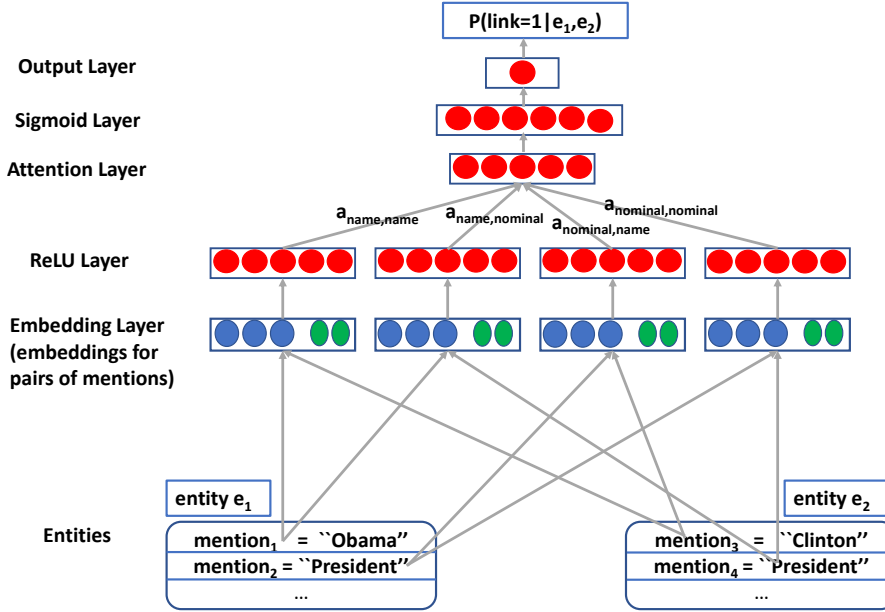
$P(link=1|e_1,e_2)$

Output Layer

Sigmoid Layer

Attention Layer

$a_{name,name}$ $a_{name,nominal}$ $a_{nominal,name}$ $a_{nominal,nominal}$

ReLU Layer

Embedding Layer (embeddings for pairs of mentions)

entity $e_1$

entity $e_2$

Entities

$mention_1$ = ``Obama''
$mention_2$ = ``President''
...

$mention_3$ = ``Clinton''
$mention_4$ = ``President''
...